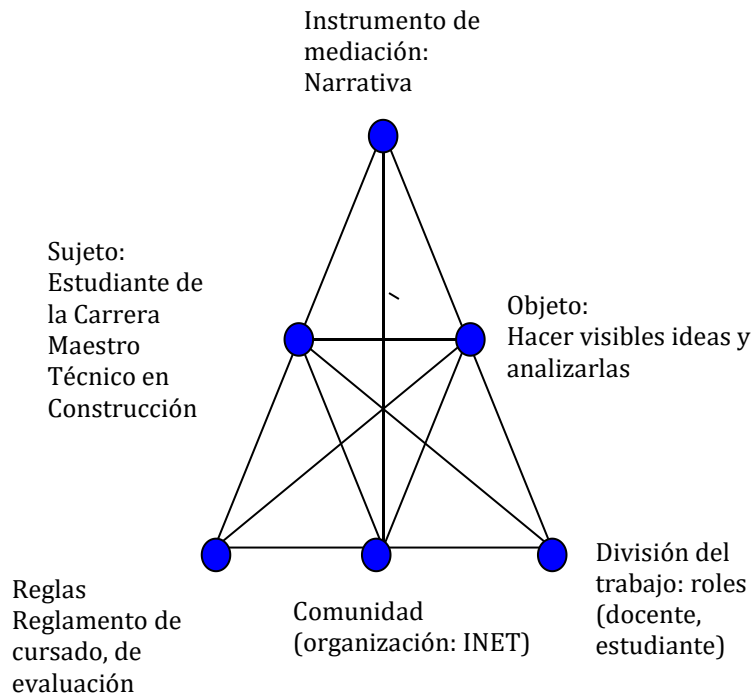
Instrumento de mediación: Narrativa

Sujeto: Estudiante de la Carrera Maestro Técnico en Construcción

Objeto: Hacer visibles ideas y analizarlas

Reglas Reglamento de cursado, de evaluación

Comunidad (organización: INET)

División del trabajo: roles (docente, estudiante)